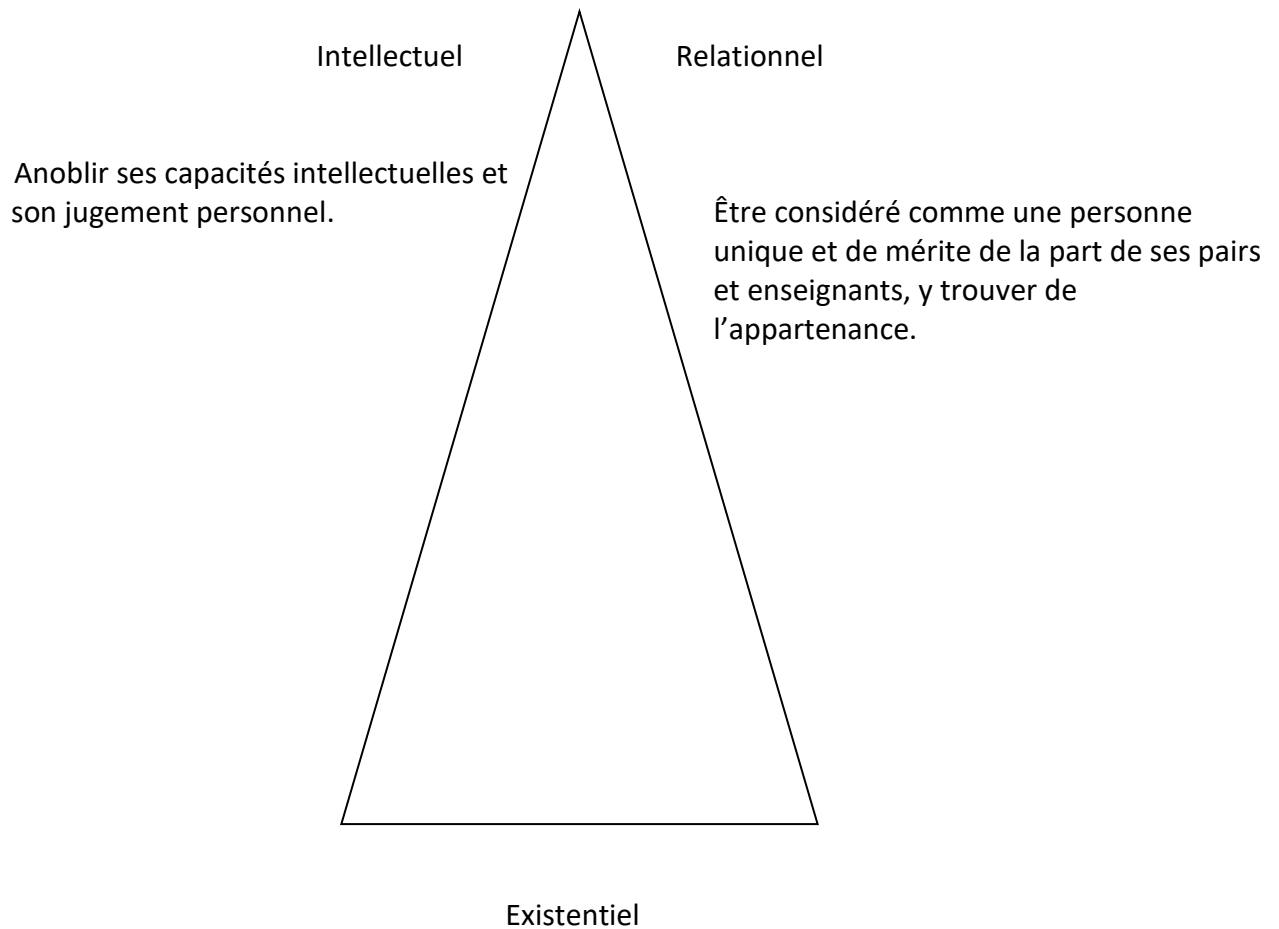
Intellectuel

Relationnel

Anoblir ses capacités intellectuelles et son jugement personnel.

Être considéré comme une personne unique et de mérite de la part de ses pairs et enseignants, y trouver de l'appartenance.

Existentiel